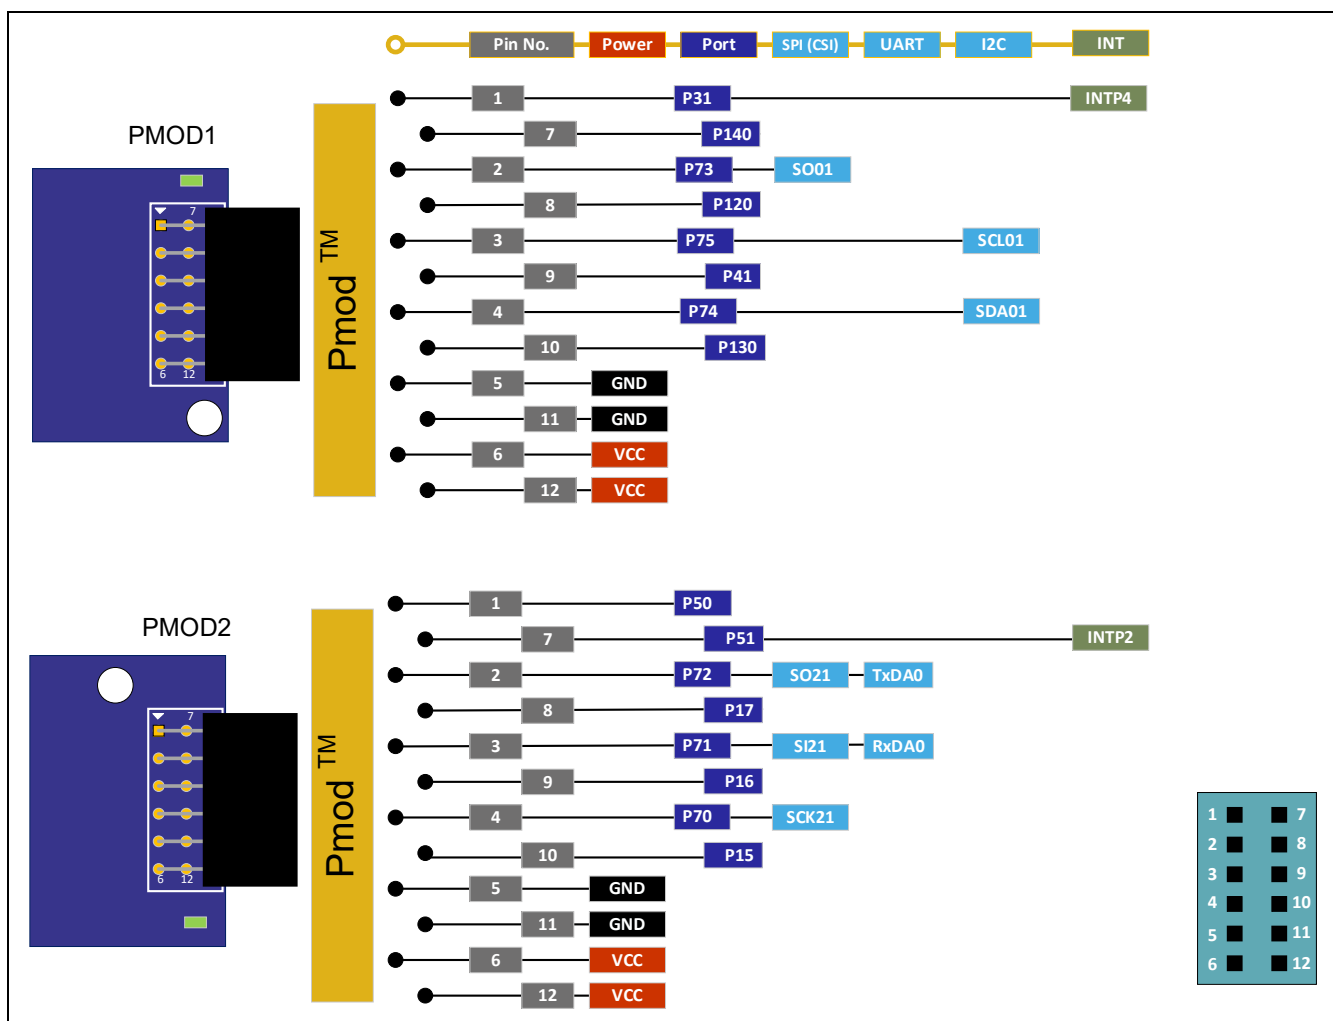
Pin No. Power Port SPI (CSI) UART I2C INT

PMOD1

7
6 12

Pmod TM

| Pin | Port | SPI (CSI) | UART | I2C | INT |
|---|---|---|---|---|---|
| 1 | P31 | | | | INTP4 |
| 7 | P140 | | | | |
| 2 | P73 | SO01 | | | |
| 8 | P120 | | | | |
| 3 | P75 | | | SCL01 | |
| 9 | P41 | | | | |
| 4 | P74 | | | SDA01 | |
| 10 | P130 | | | | |
| 5 | GND | | | | |
| 11 | GND | | | | |
| 6 | VCC | | | | |
| 12 | VCC | | | | |

PMOD2

7
6 12

Pmod TM

| Pin | Port | SPI (CSI) | UART | I2C | INT |
|---|---|---|---|---|---|
| 1 | P50 | | | | |
| 7 | P51 | | | | INTP2 |
| 2 | P72 | SO21 | TxDA0 | | |
| 8 | P17 | | | | |
| 3 | P71 | SI21 | RxDA0 | | |
| 9 | P16 | | | | |
| 4 | P70 | SCK21 | | | |
| 10 | P15 | | | | |
| 5 | GND | | | | |
| 11 | GND | | | | |
| 6 | VCC | | | | |
| 12 | VCC | | | | |

1 7
2 8
3 9
4 10
5 11
6 12